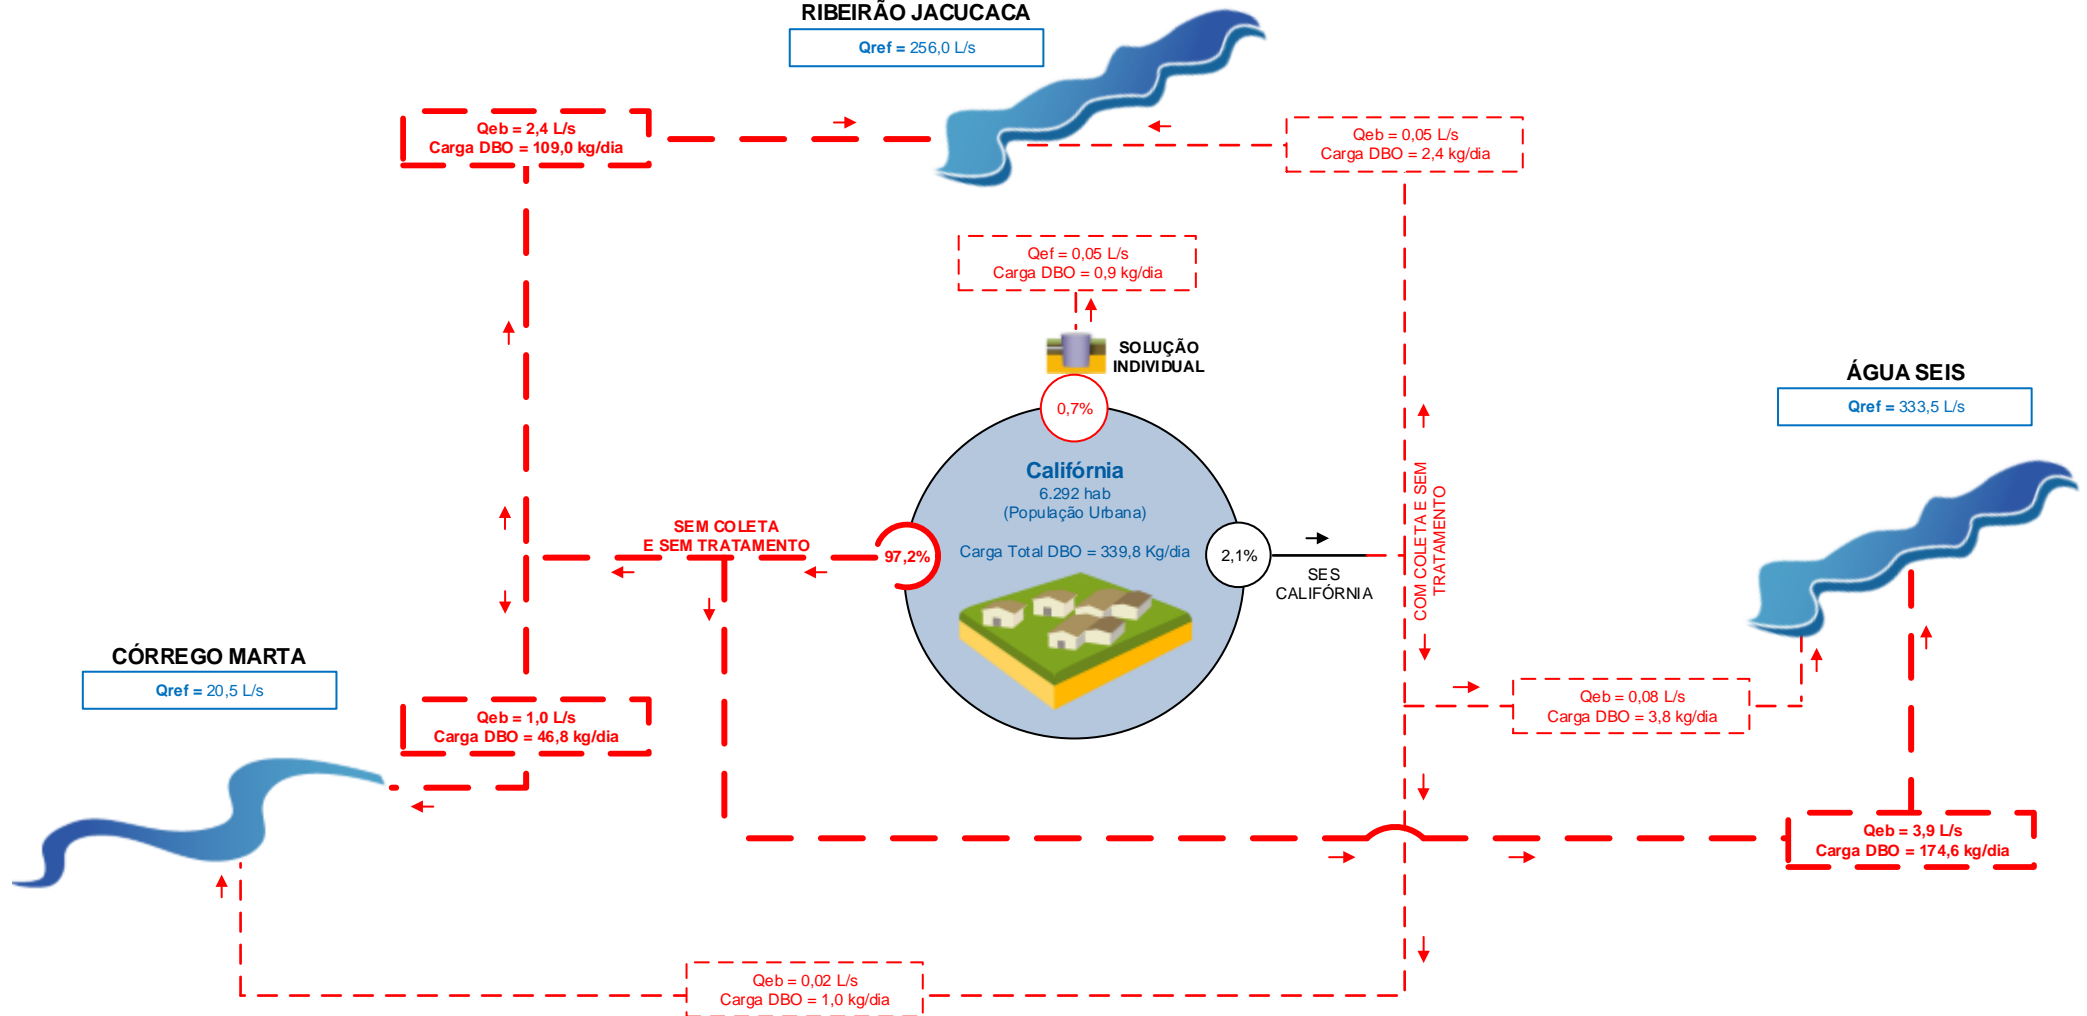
RIBEIRÃO JACUCACA

Qref = 256,0 L/s

Qeb = 2,4 L/s
Carga DBO = 109,0 kg/dia

Qeb = 0,05 L/s
Carga DBO = 2,4 kg/dia

Qef = 0,05 L/s
Carga DBO = 0,9 kg/dia

SOLUÇÃO INDIVIDUAL

0,7%

ÁGUA SEIS

Qref = 333,5 L/s

Califórnia
6.292 hab
(População Urbana)

Carga Total DBO = 339,8 Kg/dia

SEM COLETA
E SEM TRATAMENTO

97,2%

2,1%

SES CALIFÓRNIA

COM COLETA E SEM TRATAMENTO

CÓRREGO MARTA

Qref = 20,5 L/s

Qeb = 1,0 L/s
Carga DBO = 46,8 kg/dia

Qeb = 0,08 L/s
Carga DBO = 3,8 kg/dia

Qeb = 3,9 L/s
Carga DBO = 174,6 kg/dia

Qeb = 0,02 L/s
Carga DBO = 1,0 kg/dia